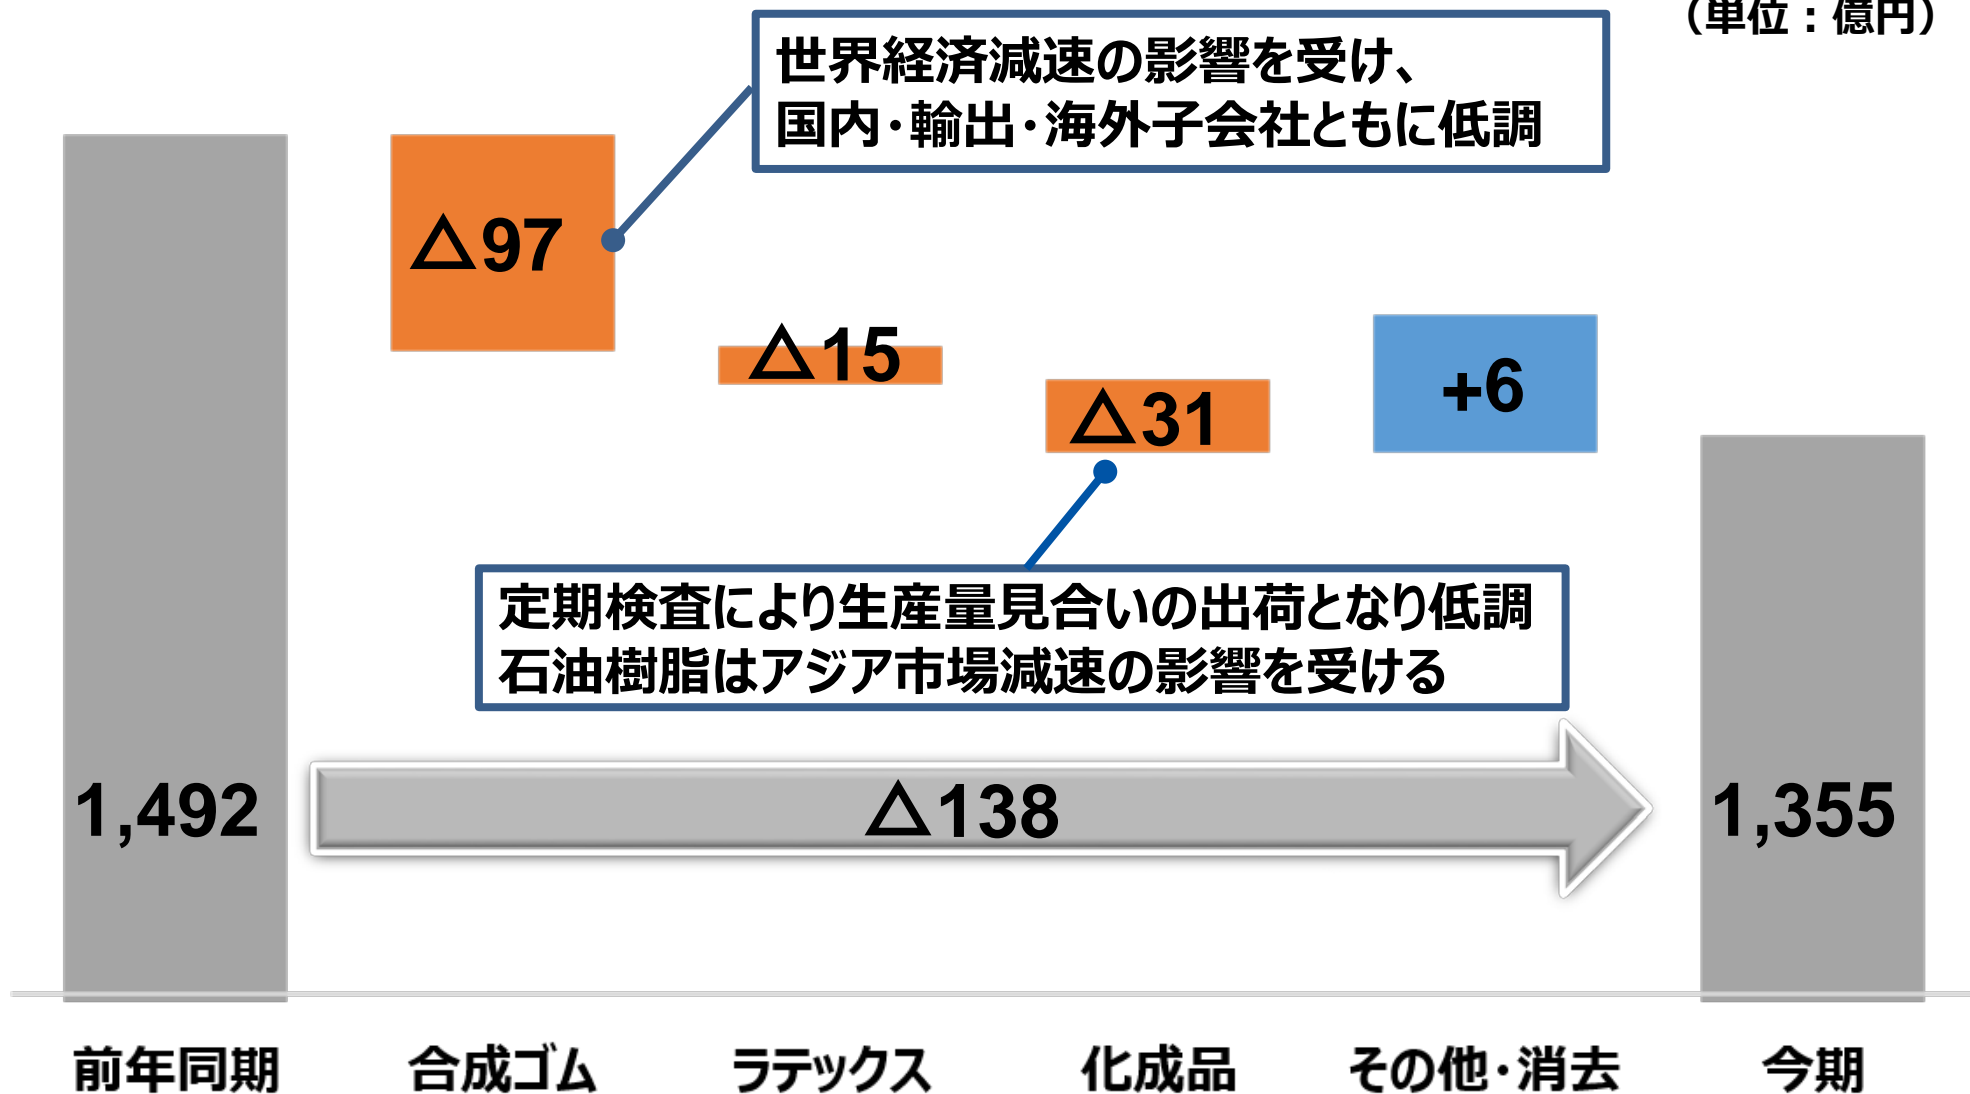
（単位：億円）

世界経済減速の影響を受け、
国内・輸出・海外子会社ともに低調

△97

△15

△31

+6

定期検査により生産量見合いの出荷となり低調
石油樹脂はアジア市場減速の影響を受ける

1,492

△138

1,355

前年同期　合成ゴム　ラテックス　化成品　その他・消去　今期